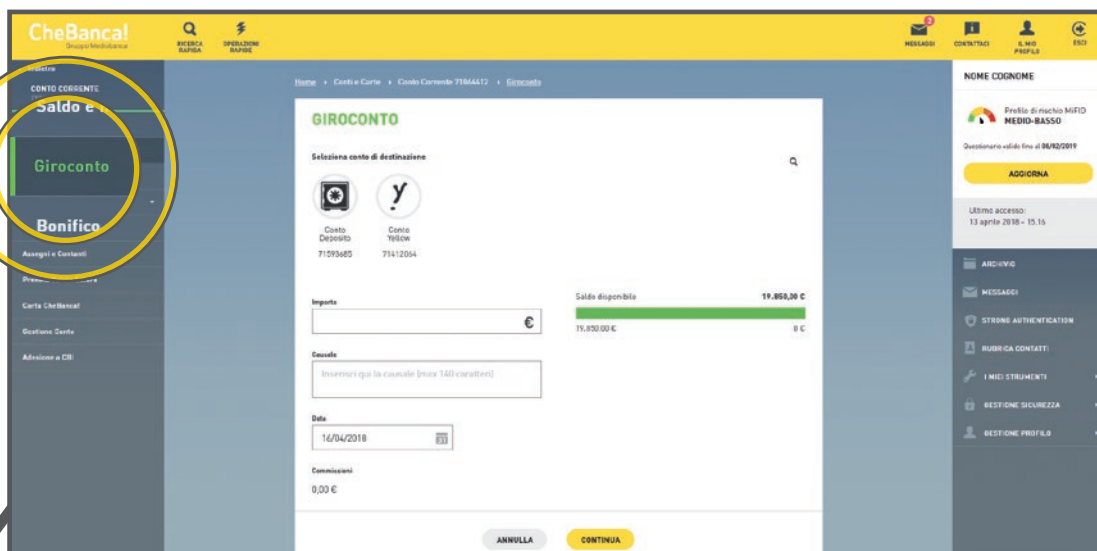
CheBanca!
Gruppo Mediobanca

RICERCA RAPIDA
OPERAZIONI RAPIDE

2
MESSAGGI
CONTATTACI
IL MIO PROFILO
ESCI

Indietro
CONTO CORRENTE
Saldo e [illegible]

Giroconto

Bonifico

Assegni e Contanti
Prem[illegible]
Carta CheBanca!
Gestione Conto
Adesione a CBI

Home › Conti e Carte › Conto Corrente 71064412 › Giroconto

GIROCONTO

Seleziona conto di destinazione

Conto Deposito
71593685

Conto Yellow
71412064

Importo
€

Saldo disponibile
19.850,30 €
19.850,00 €
0 €

Causale
Inserisci qui la causale (max 140 caratteri)

Data
16/04/2018

Commissioni
0,00 €

ANNULLA
CONTINUA

NOME COGNOME

Profilo di rischio MiFID
MEDIO-BASSO

Questionario valido fino al 06/02/2019

AGGIORNA

Ultimo accesso:
13 aprile 2018 - 15.16

ARCHIVIO
MESSAGGI
STRONG AUTHENTICATION
RUBRICA CONTATTI
I MIEI STRUMENTI
GESTIONE SICUREZZA
GESTIONE PROFILO